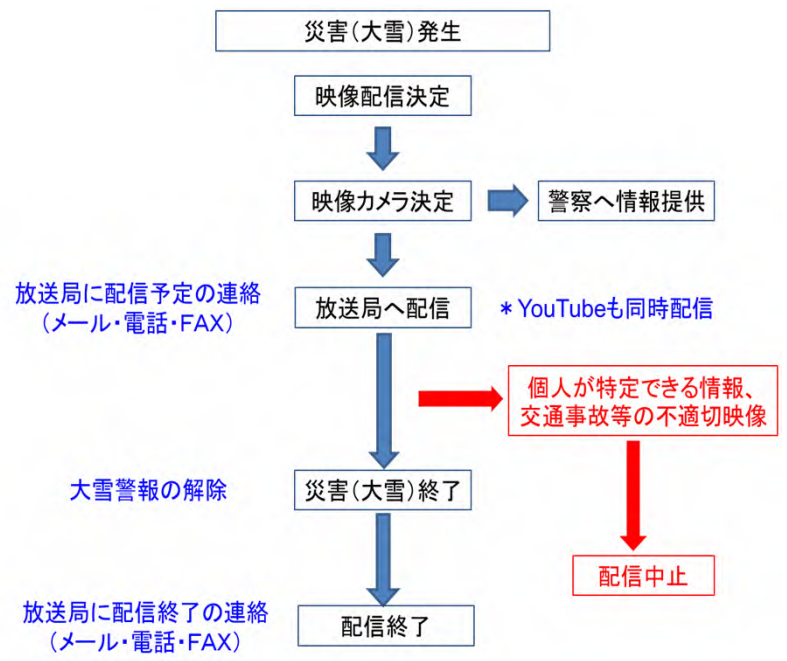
災害（大雪）発生

映像配信決定

映像カメラ決定

警察へ情報提供

放送局に配信予定の連絡
（メール・電話・FAX）

放送局へ配信

＊YouTubeも同時配信

個人が特定できる情報、
交通事故等の不適切映像

大雪警報の解除

災害（大雪）終了

配信中止

放送局に配信終了の連絡
（メール・電話・FAX）

配信終了